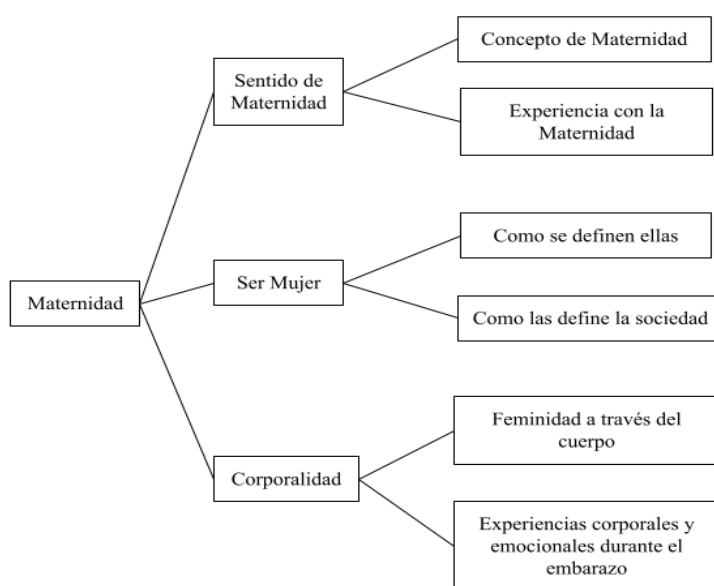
Maternidad

Sentido de Maternidad

Concepto de Maternidad

Experiencia con la Maternidad

Ser Mujer

Como se definen ellas

Como las define la sociedad

Corporalidad

Feminidad a través del cuerpo

Experiencias corporales y emocionales durante el embarazo